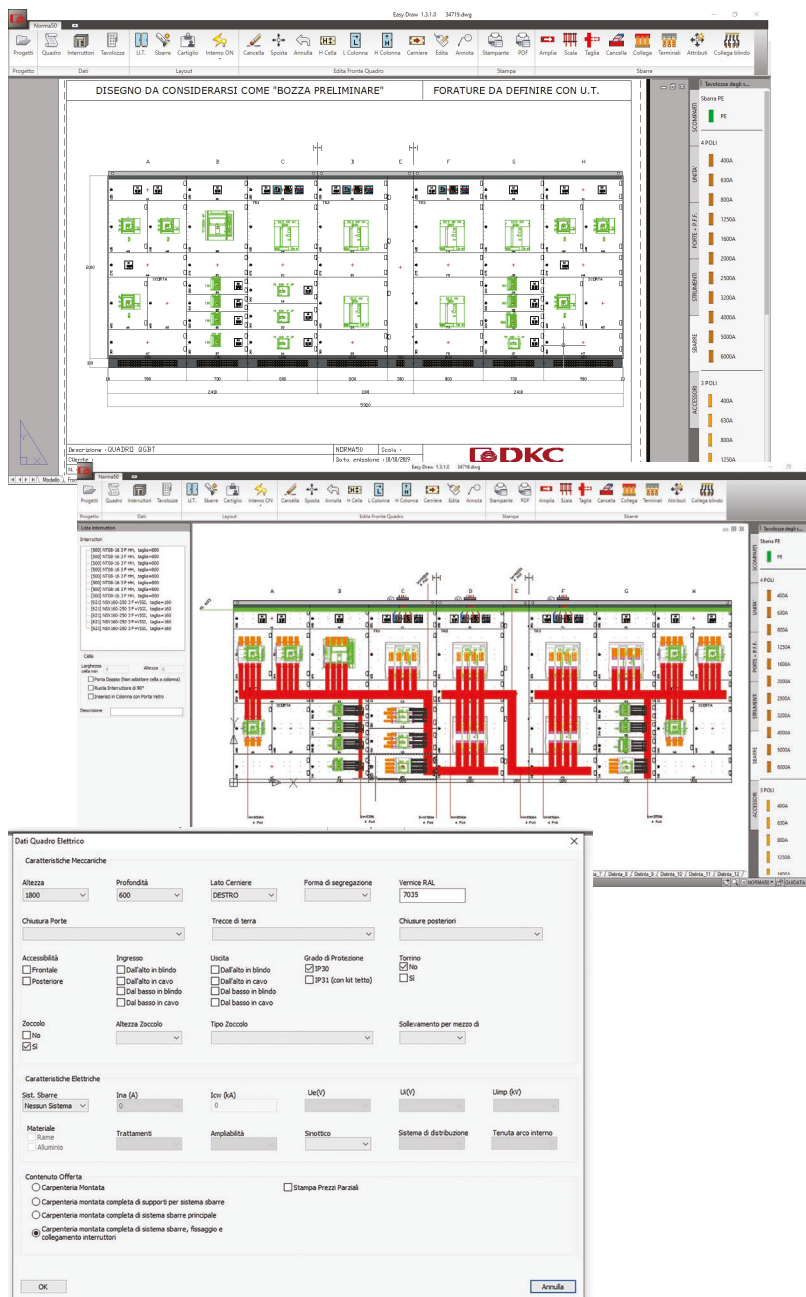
Easy Draw 1.3.1.0 34719.dwg

Norma50

Progetti Quadro Interruttori Tavolozze U.T. Sbarre Cartiglio Interno ON Cancella Sposta Annulla H Cella L Colonna H Colonna Cerniere Edita Annota Stampante PDF Amplia Scala Taglia Cancella Collega Terminali Attributi Collega blindo

Progetto Dati Layout Edita Fronte Quadro Stampa Sbarre

DISEGNO DA CONSIDERARSI COME "BOZZA PRELIMINARE"

FORATURE DA DEFINIRE CON U.T.

A B C D E F G H

Descrizione : QUADRO QGBT
Cliente :
NORMA50
Scala :
Data emissione : 18/10/2019

DKC

Tavolozze degli s...
Sbarra PE
PE
4 POLI
400A
630A
800A
1250A
1600A
2000A
2500A
3200A
4000A
5000A
6000A
3 POLI
400A
630A
800A
1250A

SCOMPARTI
UNITA'
PORTE + P.F.F.
STRUMENTI
SBARRE
ACCESSORI

Modello

Easy Draw 1.3.1.0 34719.dwg

Lista Interruttori
Interruttori
[500] NT08-16 3 P MH, taglia=800
[500] NT08-16 3 P MH, taglia=800
[500] NT08-16 3 P MH, taglia=800
[500] NT08-16 3 P MH, taglia=800
[500] NT08-16 3 P MH, taglia=800
[500] NT08-16 3 P MH, taglia=800
[500] NT08-16 3 P MH, taglia=800
[500] NT08-16 3 P MH, taglia=800
[521] NSX160-250 3 P +VIGI, taglia=160
[521] NSX160-250 3 P +VIGI, taglia=160
[521] NSX160-250 3 P +VIGI, taglia=160
[521] NSX160-250 3 P +VIGI, taglia=160
[521] NSX160-250 3 P +VIGI, taglia=160
[521] NSX160-250 3 P +VIGI, taglia=160

Cella
Larghezza cella min
Altezza
Porta Doppia (Non adottare cella a colonna)
Ruota Interruttore di 90°
Interruttore in Colonna con Porta Vetro
Descrizione

Distinta_7 Distinta_8 Distinta_9 Distinta_10 Distinta_11 Distinta_12
NORMALE GUIDATA

Dati Quadro Elettrico

Caratteristiche Meccaniche
Altezza
1800
Profondità
600
Lato Cerniere
DESTRO
Forma di segregazione
Vernice RAL
7035
Chiusura Porte
Trecce di terra
Chiusure posteriori
Accessibilità
Frontale
Posteriore
Ingresso
Dall'alto in blindo
Dall'alto in cavo
Dal basso in blindo
Dal basso in cavo
Uscita
Dall'alto in blindo
Dall'alto in cavo
Dal basso in blindo
Dal basso in cavo
Grado di Protezione
IP30
IP31 (con kit tetto)
Torrino
No
Sì
Zoccolo
No
Sì
Altezza Zoccolo
Tipo Zoccolo
Sollevamento per mezzo di

Caratteristiche Elettriche
Sist. Sbarre
Nessun Sistema
Ina (A)
0
Icw (kA)
0
Ue(V)
Ui(V)
Uimp (kV)
Materiale
Rame
Alluminio
Trattamenti
Ampliabilità
Sinottico
Sistema di distribuzione
Tenuta arco interno

Contenuto Offerta
Carpenteria Montata
Carpenteria montata completa di supporti per sistema sbarre
Carpenteria montata completa di sistema sbarre principale
Carpenteria montata completa di sistema sbarre, fissaggio e collegamento interruttori
Stampa Prezzi Parziali

OK
Annulla